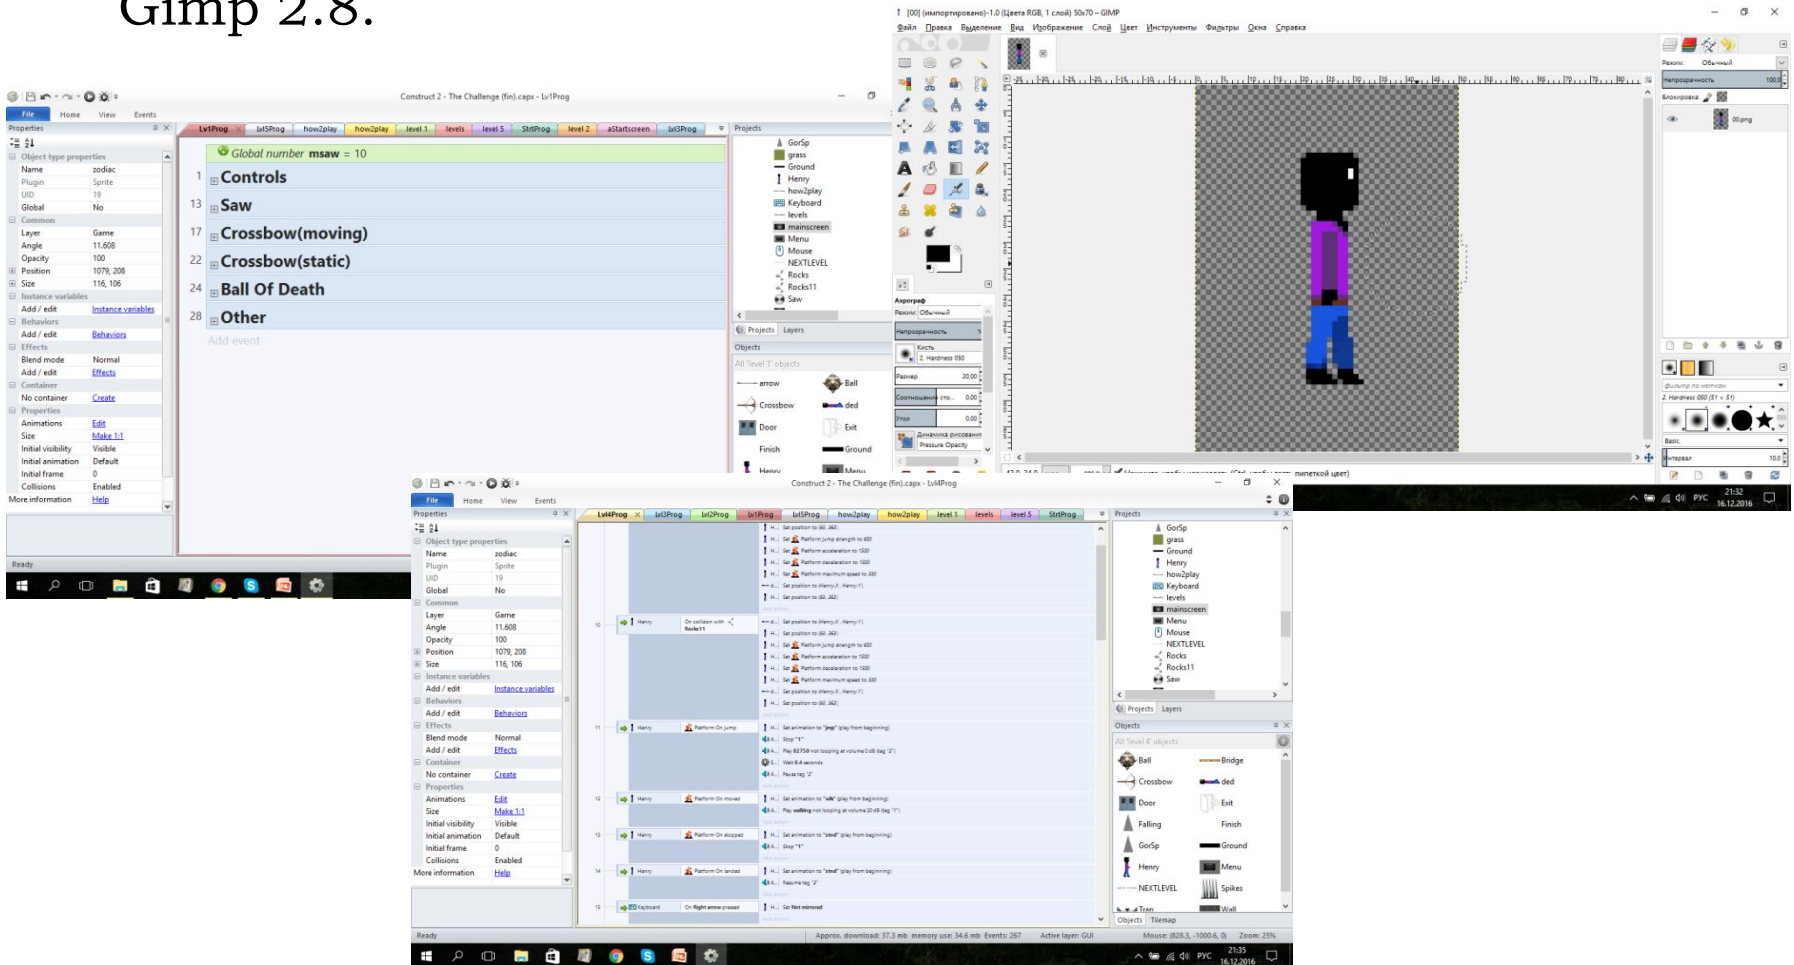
Gimp 2.8.

Construct 2 - The Challenge (fin).capx - Lv1Prog

File Home View Events

Properties

Object type properties

| Name | zodiac |
|---|---|
| Plugin | Sprite |
| UID | 19 |
| Global | No |
| Common | |
| Layer | Game |
| Angle | 11.608 |
| Opacity | 100 |
| Position | 1079, 208 |
| Size | 116, 106 |
| Instance variables | |
| Add / edit | Instance variables |
| Behaviors | |
| Add / edit | Behaviors |
| Effects | |
| Blend mode | Normal |
| Add / edit | Effects |
| Container | |
| No container | Create |
| Properties | |
| Animations | Edit |
| Size | Make 1:1 |
| Initial visibility | Visible |
| Initial animation | Default |
| Initial frame | 0 |
| Collisions | Enabled |
| More information | Help |

Lv1Prog lvl5Prog how2play how2play level 1 levels level 5 StrtProg level 2 aStartscreen lvl3Prog

Global number msaw = 10

1 Controls
13 Saw
17 Crossbow(moving)
22 Crossbow(static)
24 Ball Of Death
28 Other
Add event

Projects
GorSp
grass
Ground
Henry
how2play
Keyboard
levels
mainscreen
Menu
Mouse
NEXTLEVEL
Rocks
Rocks11
Saw

Projects Layers

Objects
All 'level 1' objects
arrow Ball
Crossbow ded
Door Exit
Finish Ground
Henry Menu

Ready

[00] (импортировано)-1.0 (Цвета RGB, 1 слой) 50x70 – GIMP

Файл Правка Выделение Вид Изображение Слой Цвет Инструменты Фильтры Окна Справка

Режим: Обычный
Непрозрачность 100.0
Блокировка:
00.png

Аэрограф
Режим: Обычный
Непрозрачность
Кисть 2. Hardness 050
Размер 20.00
Соотношение сто... 0.00
Угол 0.00
Динамика рисования Pressure Opacity

фильтр по меткам
2. Hardness 050 (51 × 51)
Basic.
Интервал 10.0

пипеткой цвет)

21:32 16.12.2016 РУС

Construct 2 - The Challenge (fin).capx - Lvl4Prog

File Home View Events

Lvl4Prog lvl3Prog lvl2Prog Lv1Prog lvl5Prog how2play how2play level 1 levels level 5 StrtProg

10 Henry On collision with Rocks11
11 Henry Platform On jump
12 Henry Platform On moved
13 Henry Platform On stopped
14 Henry Platform On landed
15 Keyboard On Right arrow pressed

Set animation to "jmp" (play from beginning)
Stop "1"
Wait 0.4 seconds
Pause tag "2"
Set animation to "stnd" (play from beginning)
Resume tag "2"
Set Not mirrored

Objects
All 'level 4' objects
Ball Bridge
Crossbow ded
Door Exit
Falling Finish
GorSp Ground
Henry Menu
NEXTLEVEL Spikes
Wall

Objects Tilemap

Ready Approx. download: 37.3 mb memory use: 34.6 mb Events: 267 Active layer: GUI Mouse: (828.3, -1000.6, 0) Zoom: 25%

21:35 16.12.2016 РУС